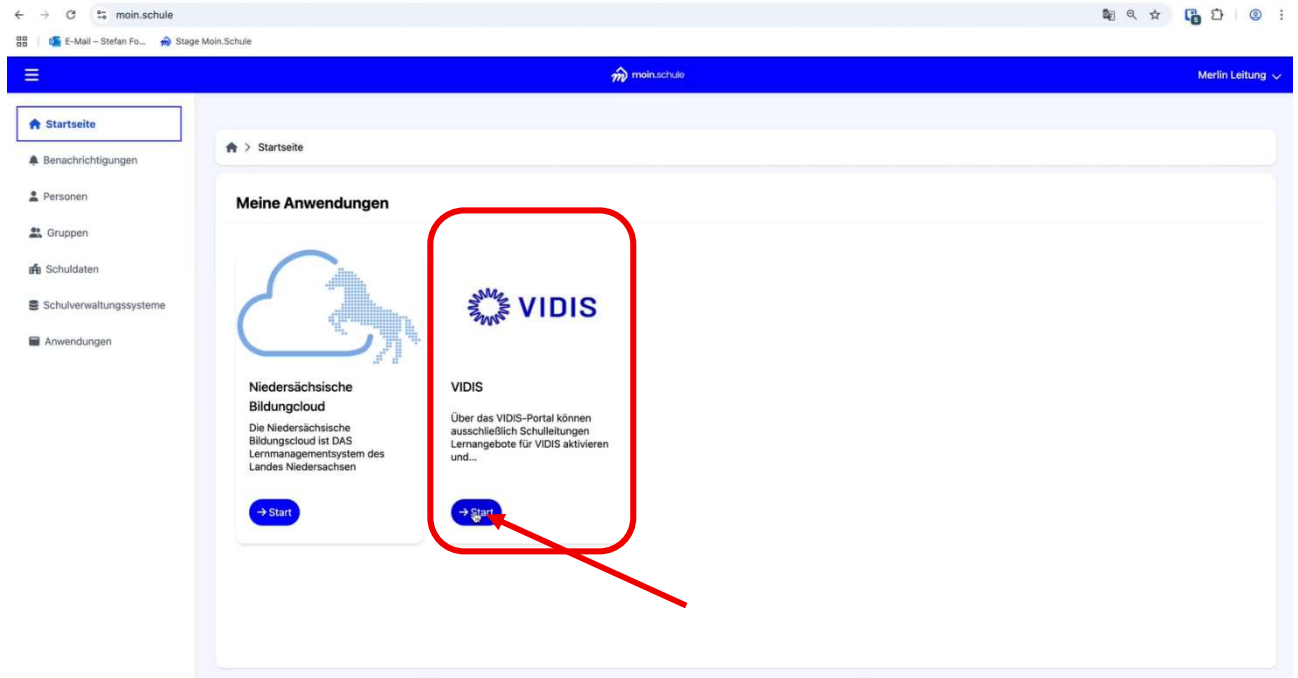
moin.schule

E-Mail – Stefan Fo...   Stage Moin.Schule

moin.schule

Merlin Leitung

Startseite

Benachrichtigungen

Personen

Gruppen

Schuldaten

Schulverwaltungssysteme

Anwendungen

Startseite

Meine Anwendungen

Niedersächsische Bildungcloud

Die Niedersächsische Bildungscloud ist DAS Lernmanagementsystem des Landes Niedersachsen

→ Start

VIDIS

VIDIS

Über das VIDIS-Portal können ausschließlich Schulleitungen Lernangebote für VIDIS aktivieren und...

→ Start